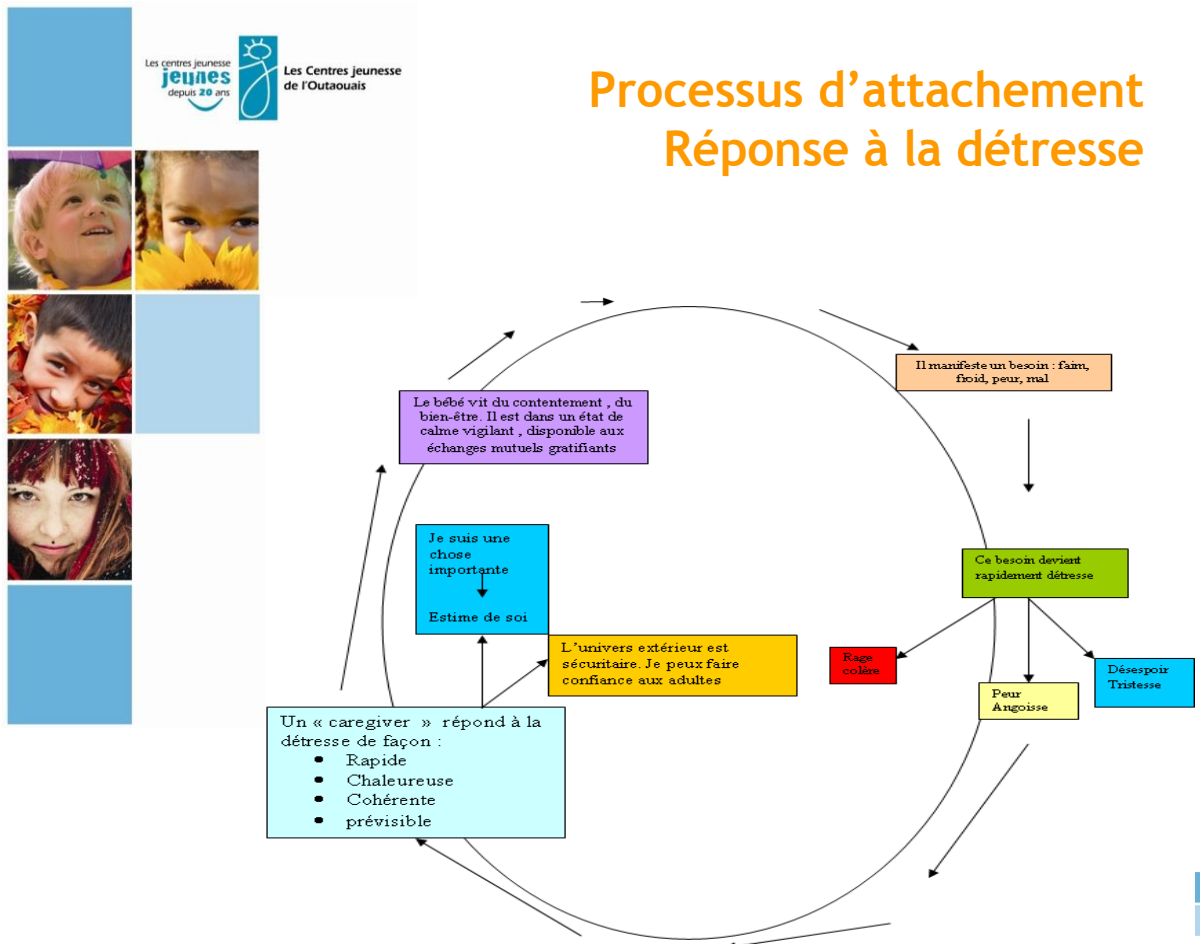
Les centres jeunesse jeunes depuis 20 ans

Les Centres jeunesse de l'Outaouais

Processus d'attachement
Réponse à la détresse

Il manifeste un besoin : faim, froid, peur, mal

Ce besoin devient rapidement détresse

Rage colère

Peur Angoisse

Désespoir Tristesse

Le bébé vit du contentement , du bien-être. Il est dans un état de calme vigilant , disponible aux échanges mutuels gratifiants

Je suis une chose importante

Estime de soi

L'univers extérieur est sécuritaire. Je peux faire confiance aux adultes

Un « caregiver » répond à la détresse de façon :
- Rapide
- Chaleureuse
- Cohérente
- prévisible